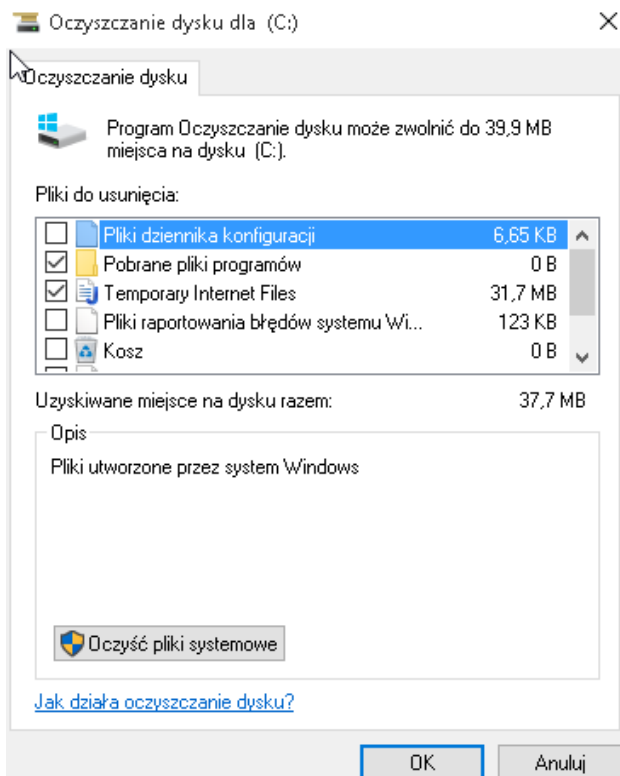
Oczyszczanie dysku dla (C:)

Oczyszczanie dysku

Program Oczyszczanie dysku może zwolnić do 39,9 MB miejsca na dysku (C:).

Pliki do usunięcia:

| | | |
|---|---|---|
| ☐ | Pliki dziennika konfiguracji | 6,65 KB |
| ☑ | Pobrane pliki programów | 0 B |
| ☑ | Temporary Internet Files | 31,7 MB |
| ☐ | Pliki raportowania błędów systemu Wi... | 123 KB |
| ☐ | Kosz | 0 B |

Uzyskiwane miejsce na dysku razem: 37,7 MB

Opis

Pliki utworzone przez system Windows

Oczyść pliki systemowe

Jak działa oczyszczanie dysku?

OK

Anuluj